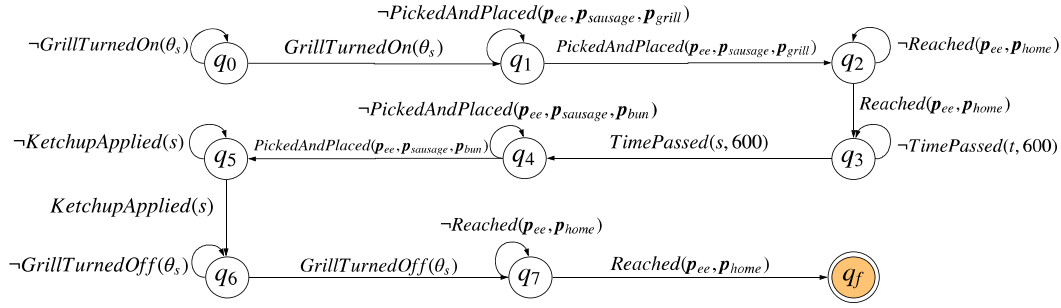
$\neg GrillTurnedOn(\theta_s)$

$q_0$

$GrillTurnedOn(\theta_s)$

$\neg PickedAndPlaced(\boldsymbol{p}_{ee}, \boldsymbol{p}_{sausage}, \boldsymbol{p}_{grill})$

$q_1$

$PickedAndPlaced(\boldsymbol{p}_{ee}, \boldsymbol{p}_{sausage}, \boldsymbol{p}_{grill})$

$q_2$

$\neg Reached(\boldsymbol{p}_{ee}, \boldsymbol{p}_{home})$

$Reached(\boldsymbol{p}_{ee}, \boldsymbol{p}_{home})$

$q_3$

$\neg TimePassed(t, 600)$

$TimePassed(s, 600)$

$\neg PickedAndPlaced(\boldsymbol{p}_{ee}, \boldsymbol{p}_{sausage}, \boldsymbol{p}_{bun})$

$q_4$

$PickedAndPlaced(\boldsymbol{p}_{ee}, \boldsymbol{p}_{sausage}, \boldsymbol{p}_{bun})$

$\neg KetchupApplied(s)$

$q_5$

$KetchupApplied(s)$

$\neg GrillTurnedOff(\theta_s)$

$q_6$

$GrillTurnedOff(\theta_s)$

$\neg Reached(\boldsymbol{p}_{ee}, \boldsymbol{p}_{home})$

$q_7$

$Reached(\boldsymbol{p}_{ee}, \boldsymbol{p}_{home})$

$q_f$